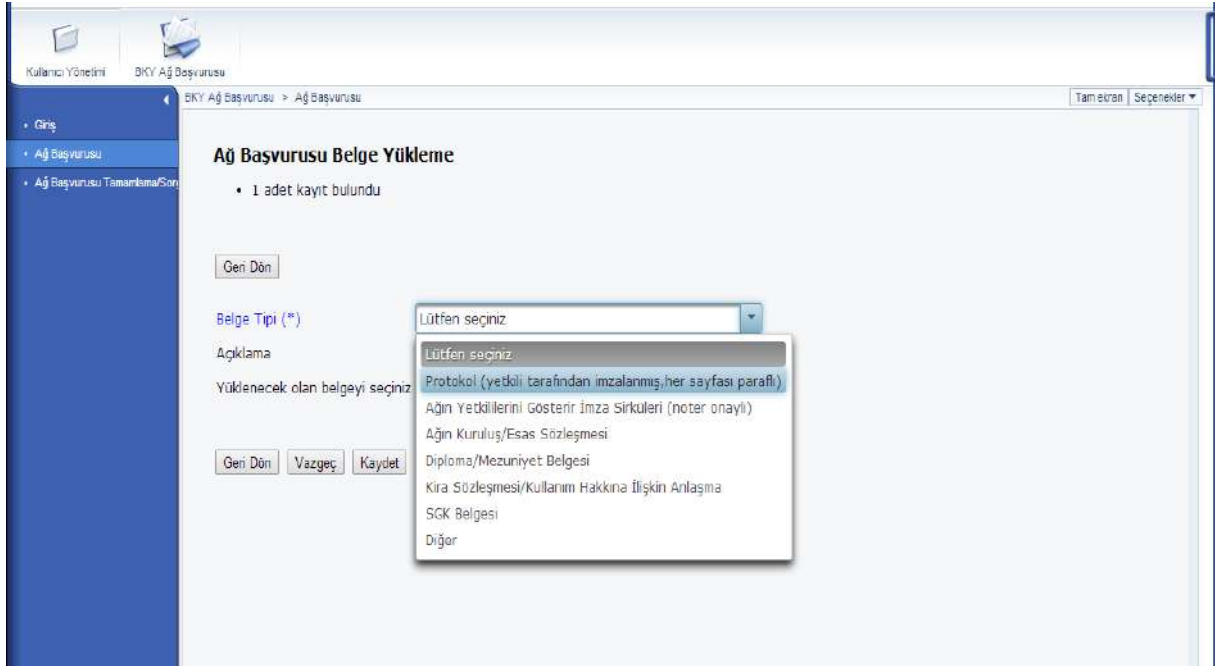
Kullanıcı Yönetimi
BKY Ağ Başvurusu

Giriş
Ağ Başvurusu
Ağ Başvurusu Tamamlama/Sor

BKY Ağ Başvurusu > Ağ Başvurusu
Tam ekran
Seçenekler ▾

Ağ Başvurusu Belge Yükleme

• 1 adet kayıt bulundu

Geri Dön

Belge Tipi (*)
Lütfen seçiniz
Açıklama
Yüklenecek olan belgeyi seçiniz

Lütfen seçiniz
Protokol (yetkili tarafından imzalanmış,her sayfası paraflı)
Ağın Yetkililerini Gösterir İmza Sirküleri (noter onaylı)
Ağın Kuruluş/Esas Sözleşmesi
Diploma/Mezuniyet Belgesi
Kira Sözleşmesi/Kullanım Hakkına İlişkin Anlaşma
SGK Belgesi
Diğer

Geri Dön
Vazgeç
Kaydet